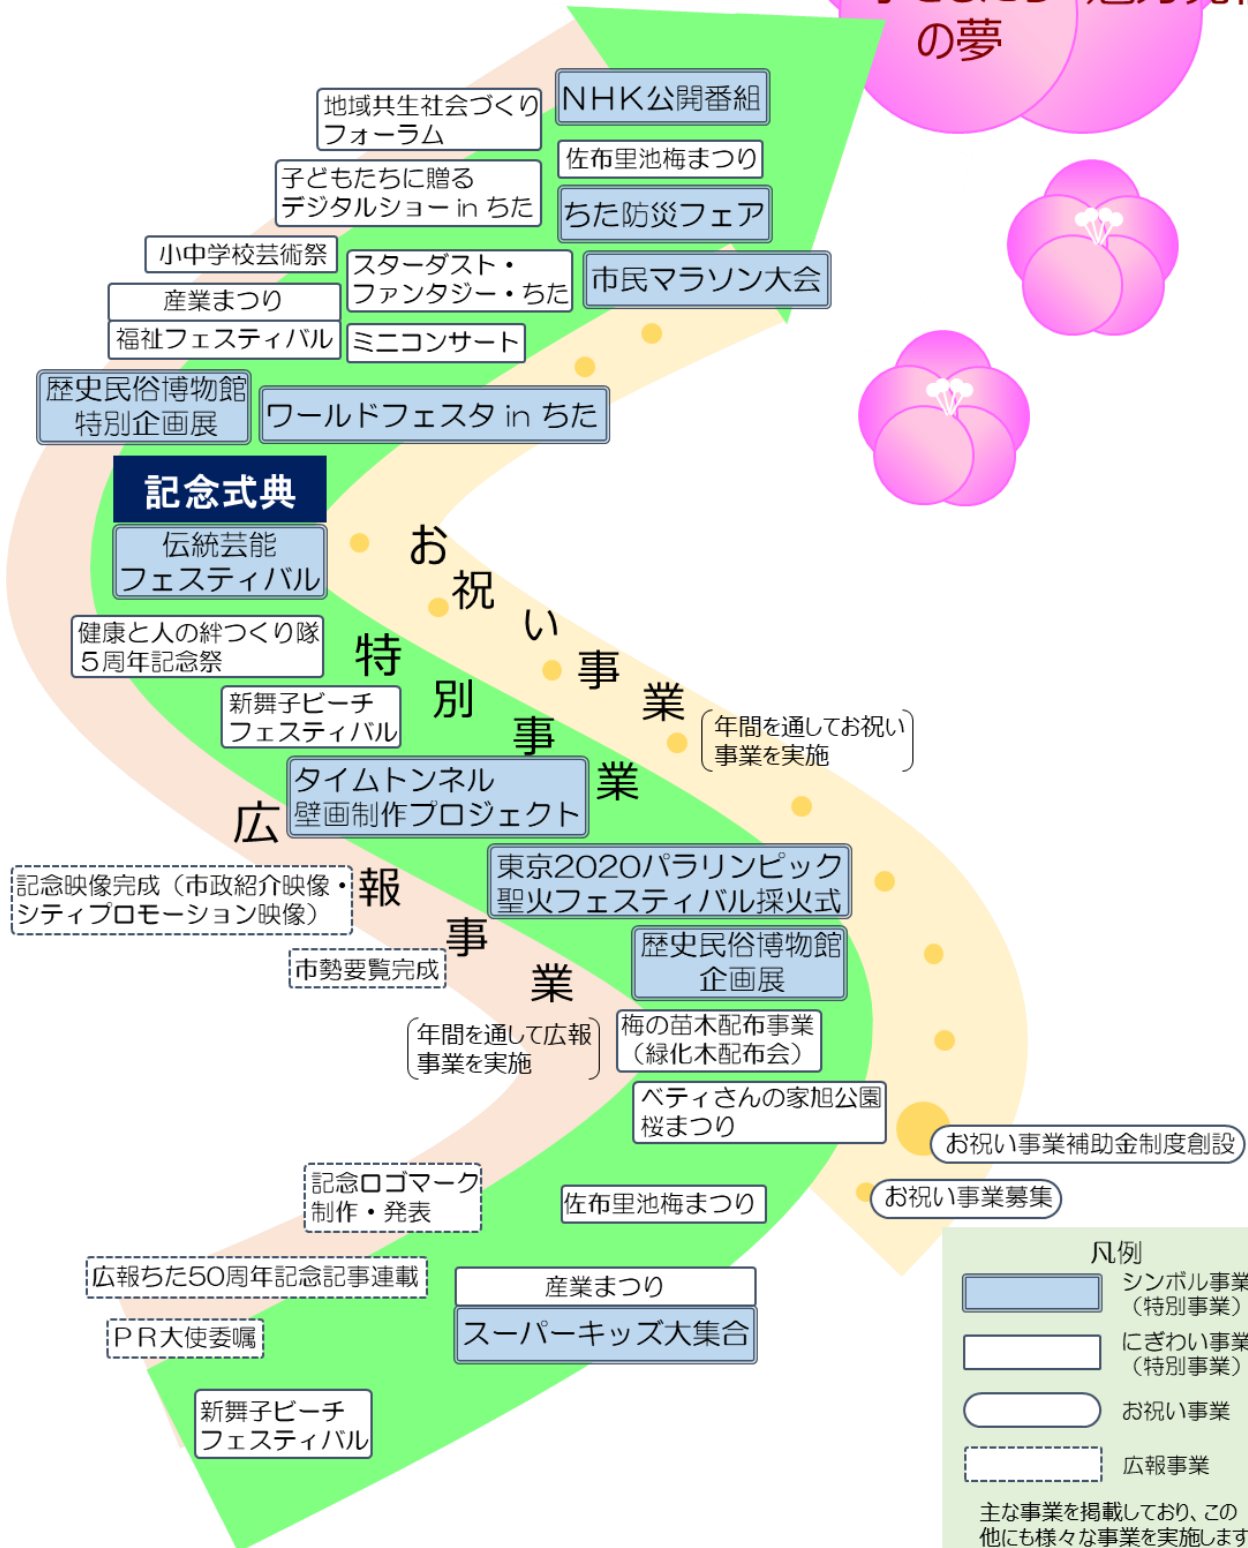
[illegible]
の夢

地域共生社会づくりフォーラム
NHK公開番組
佐布里池梅まつり
子どもたちに贈るデジタルショー in ちた
ちた防災フェア
小中学校芸術祭
スターダスト・ファンタジー・ちた
市民マラソン大会
産業まつり
福祉フェスティバル
ミニコンサート
歴史民俗博物館特別企画展
ワールドフェスタ in ちた
記念式典
伝統芸能フェスティバル
お祝い事業
健康と人の絆つくり隊5周年記念祭
特別事業
新舞子ビーチフェスティバル
年間を通してお祝い事業を実施
タイムトンネル壁画制作プロジェクト
広報事業
記念映像完成（市政紹介映像・シティプロモーション映像）
東京2020パラリンピック聖火フェスティバル採火式
市勢要覧完成
歴史民俗博物館企画展
年間を通して広報事業を実施
梅の苗木配布事業（緑化木配布会）
ベティさんの家旭公園桜まつり
お祝い事業補助金制度創設
お祝い事業募集
記念ロゴマーク制作・発表
佐布里池梅まつり
広報ちた50周年記念記事連載
産業まつり
スーパーキッズ大集合
PR大使委嘱
新舞子ビーチフェスティバル

凡例
シンボル事業（特別事業）
にぎわい事業（特別事業）
お祝い事業
広報事業
主な事業を掲載しており、この他にも様々な事業を実施します